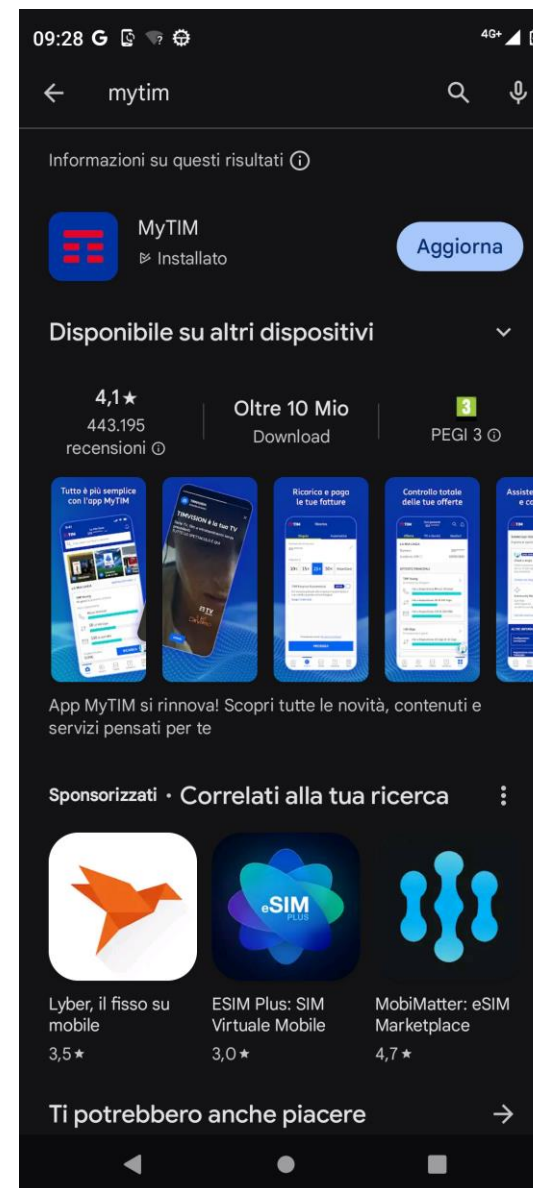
09:28 G

4G+

mytim

Informazioni su questi risultati ⓘ

MyTIM
Installato

Aggiorna

Disponibile su altri dispositivi

4,1★
443.195 recensioni ⓘ

Oltre 10 Mio
Download

3
PEGI 3 ⓘ

Tutto è più semplice con l'app MyTIM

TIMVISION è la tua TV

Ricarica e paga le tue fatture

Controllo totale delle tue offerte

Assiste e c

App MyTIM si rinnova! Scopri tutte le novità, contenuti e servizi pensati per te

Sponsorizzati · Correlati alla tua ricerca

eSIM PLUS

Lyber, il fisso su mobile
3,5★

ESIM Plus: SIM Virtuale Mobile
3,0★

MobiMatter: eSIM Marketplace
4,7★

Ti potrebbero anche piacere